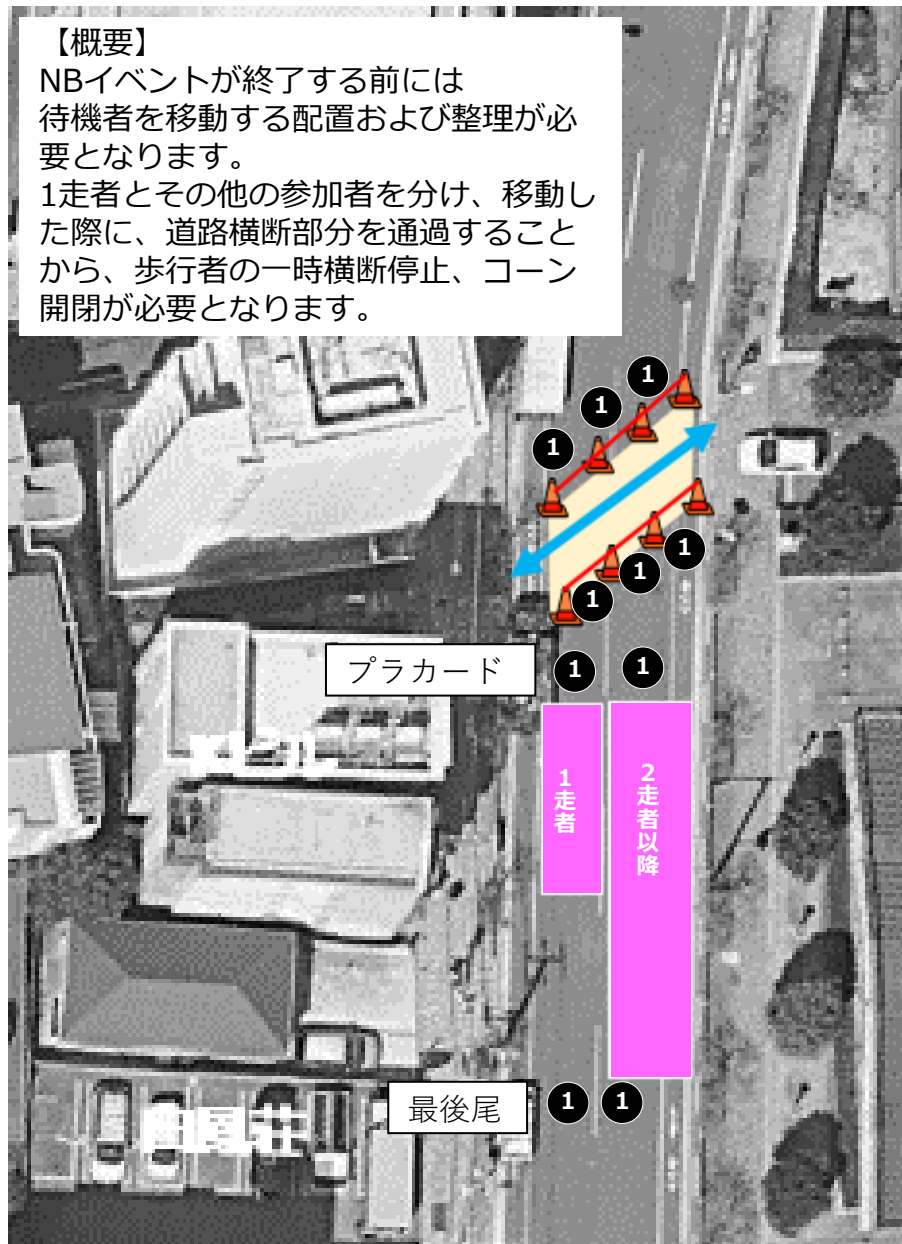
【概要】
NBイベントが終了する前には待機者を移動する配置および整理が必要となります。
1走者とその他の参加者を分け、移動した際に、道路横断部分を通過することから、歩行者の一時横断停止、コーン開閉が必要となります。

1
1
1
1
1
1

プラカード
1
1

1走者

2走者以降

最後尾
1
1